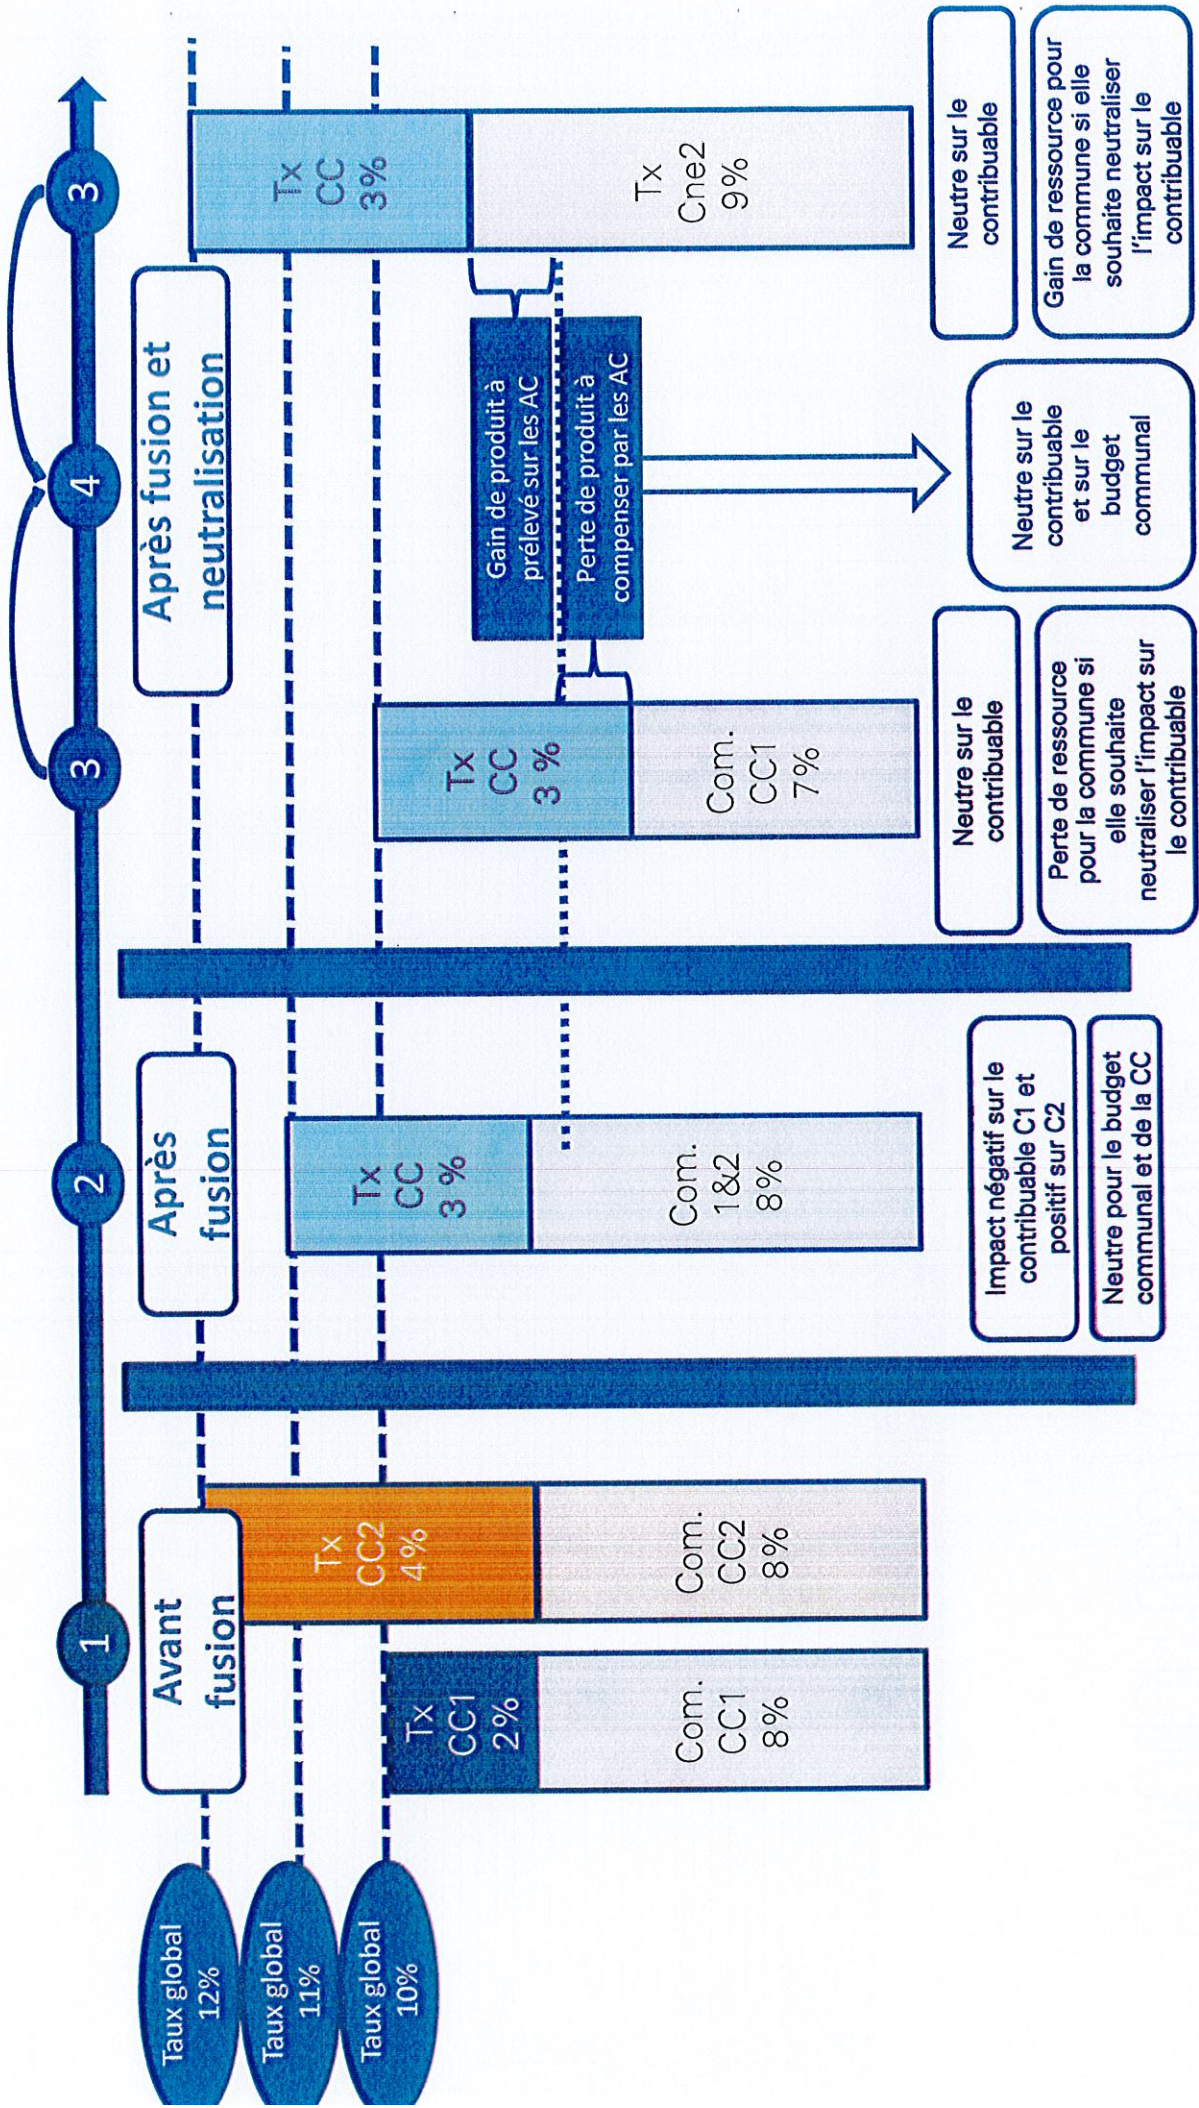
Taux global 12%

Taux global 11%

Taux global 10%

1

Avant fusion

Tx CC1 2%

Com. CC1 8%

Tx CC2 4%

Com. CC2 8%

2

Après fusion

Tx CC 3 %

Com. 1&2 8%

Impact négatif sur le contribuable C1 et positif sur C2

Neutre pour le budget communal et de la CC

3

4

3

Après fusion et neutralisation

Tx CC 3 %

Com. CC1 7%

Neutre sur le contribuable

Perte de ressource pour la commune si elle souhaite neutraliser l'impact sur le contribuable

Gain de produit à prélevé sur les AC

Perte de produit à compenser par les AC

Neutre sur le contribuable et sur le budget communal

Tx CC 3%

Tx Cne2 9%

Neutre sur le contribuable

Gain de ressource pour la commune si elle souhaite neutraliser l'impact sur le contribuable